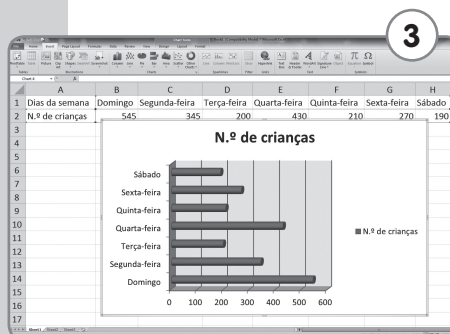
3

Chart1

|   | A | B | C | D | E | F | G | H |
|---|---|---|---|---|---|---|---|---|
| 1 | Dias da semana | Domingo | Segunda-feira | Terça-feira | Quarta-feira | Quinta-feira | Sexta-feira | Sábado |
| 2 | N.º de crianças | 545 | 345 | 200 | 430 | 210 | 270 | 190 |
| 3 | | | | | | | | |
| 4 | | | | | | | | |
| 5 | | | | | | | | |
| 6 | | | | | | | | |
| 7 | | | | | | | | |
| 8 | | | | | | | | |
| 9 | | | | | | | | |
| 10 | | | | | | | | |
| 11 | | | | | | | | |
| 12 | | | | | | | | |
| 13 | | | | | | | | |
| 14 | | | | | | | | |
| 15 | | | | | | | | |
| 16 | | | | | | | | |
| 17 | | | | | | | | |

N.º de crianças

Sábado
Sexta-feira
Quinta-feira
Quarta-feira
Terça-feira
Segunda-feira
Domingo

0 100 200 300 400 500 600

N.º de crianças

Sheet1 Sheet2 Sheet3